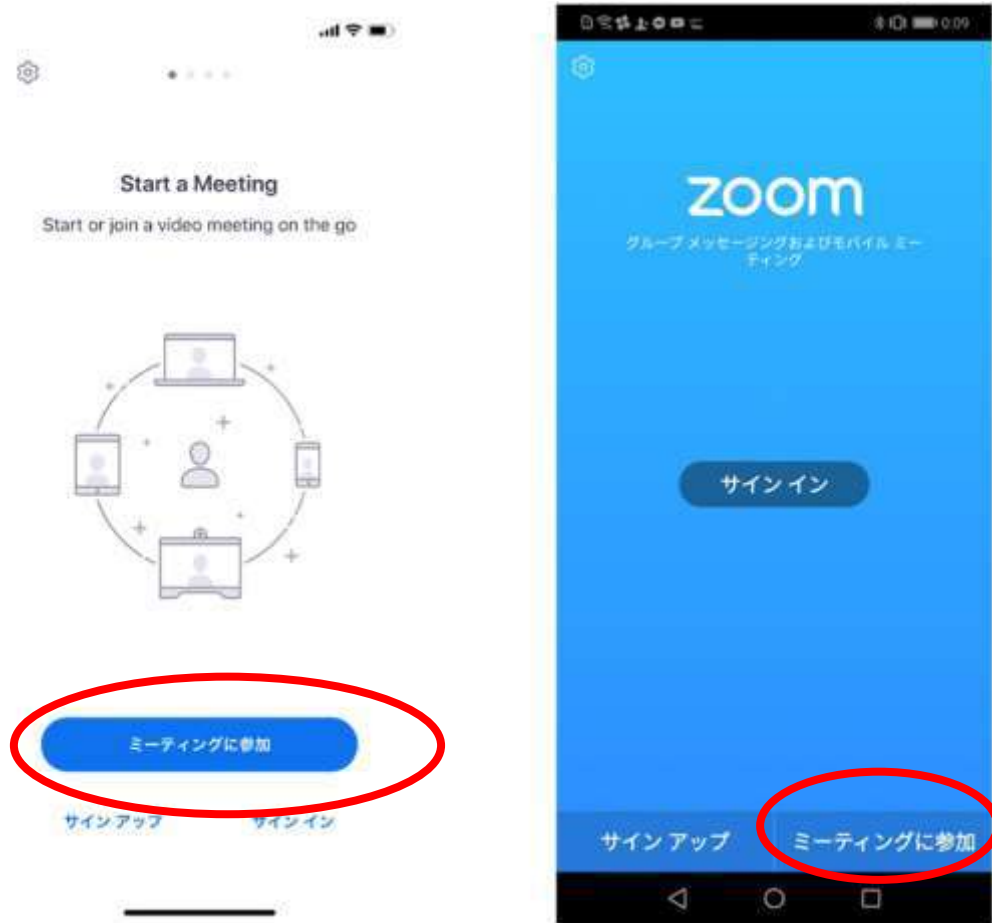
Start a Meeting

Start or join a video meeting on the go

ミーティングに参加

サインアップ

サインイン

0:09

zoom

グループ メッセージングおよびモバイル ミーティング

サイン イン

サイン アップ

ミーティングに参加